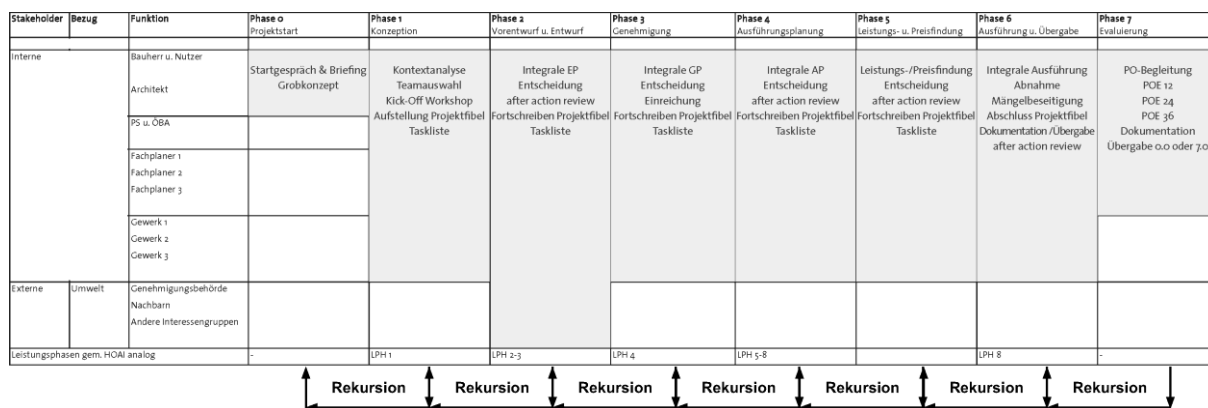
| Stakeholder | Bezug | Funktion | Phase 0 Projektstart | Phase 1 Konzeption | Phase 2 Vorentwurf u. Entwurf | Phase 3 Genehmigung | Phase 4 Ausführungsplanung | Phase 5 Leistungs- u. Preisfindung | Phase 6 Ausführung u. Übergabe | Phase 7 Evaluierung |
|---|---|---|---|---|---|---|---|---|---|---|
| Interne | | Bauherr u. Nutzer<br>Architekt | Startgespräch & Briefing<br>Grobkonzept | Kontextanalyse<br>Teamauswahl<br>Kick-Off Workshop<br>Aufstellung Projektfibel<br>Taskliste | Integrale EP<br>Entscheidung<br>after action review<br>Fortschreiben Projektfibel<br>Taskliste | Integrale GP<br>Entscheidung<br>Einreichung<br>Fortschreiben Projektfibel<br>Taskliste | Integrale AP<br>Entscheidung<br>after action review<br>Fortschreiben Projektfibel<br>Taskliste | Leistungs-/Preisfindung<br>Entscheidung<br>after action review<br>Fortschreiben Projektfibel<br>Taskliste | Integrale Ausführung<br>Abnahme<br>Mängelbeseitigung<br>Abschluss Projektfibel<br>Dokumentation /Übergabe<br>after action review | PO-Begleitung<br>POE 12<br>POE 24<br>POE 36<br>Dokumentation<br>Übergabe 0.0 oder 7.0 |
| | | PS u. ÖBA | | | | | | | | |
| | | Fachplaner 1<br>Fachplaner 2<br>Fachplaner 3 | | | | | | | | |
| | | Gewerk 1<br>Gewerk 2<br>Gewerk 3 | | | | | | | | |
| Externe | Umwelt | Genehmigungsbehörde<br>Nachbarn<br>Andere Interessengruppen | | | | | | | | |
| Leistungsphasen gem. HOAI analog | | | - | LPH 1 | LPH 2-3 | LPH 4 | LPH 5-8 | | LPH 8 | - |

Rekursion Rekursion Rekursion Rekursion Rekursion Rekursion Rekursion